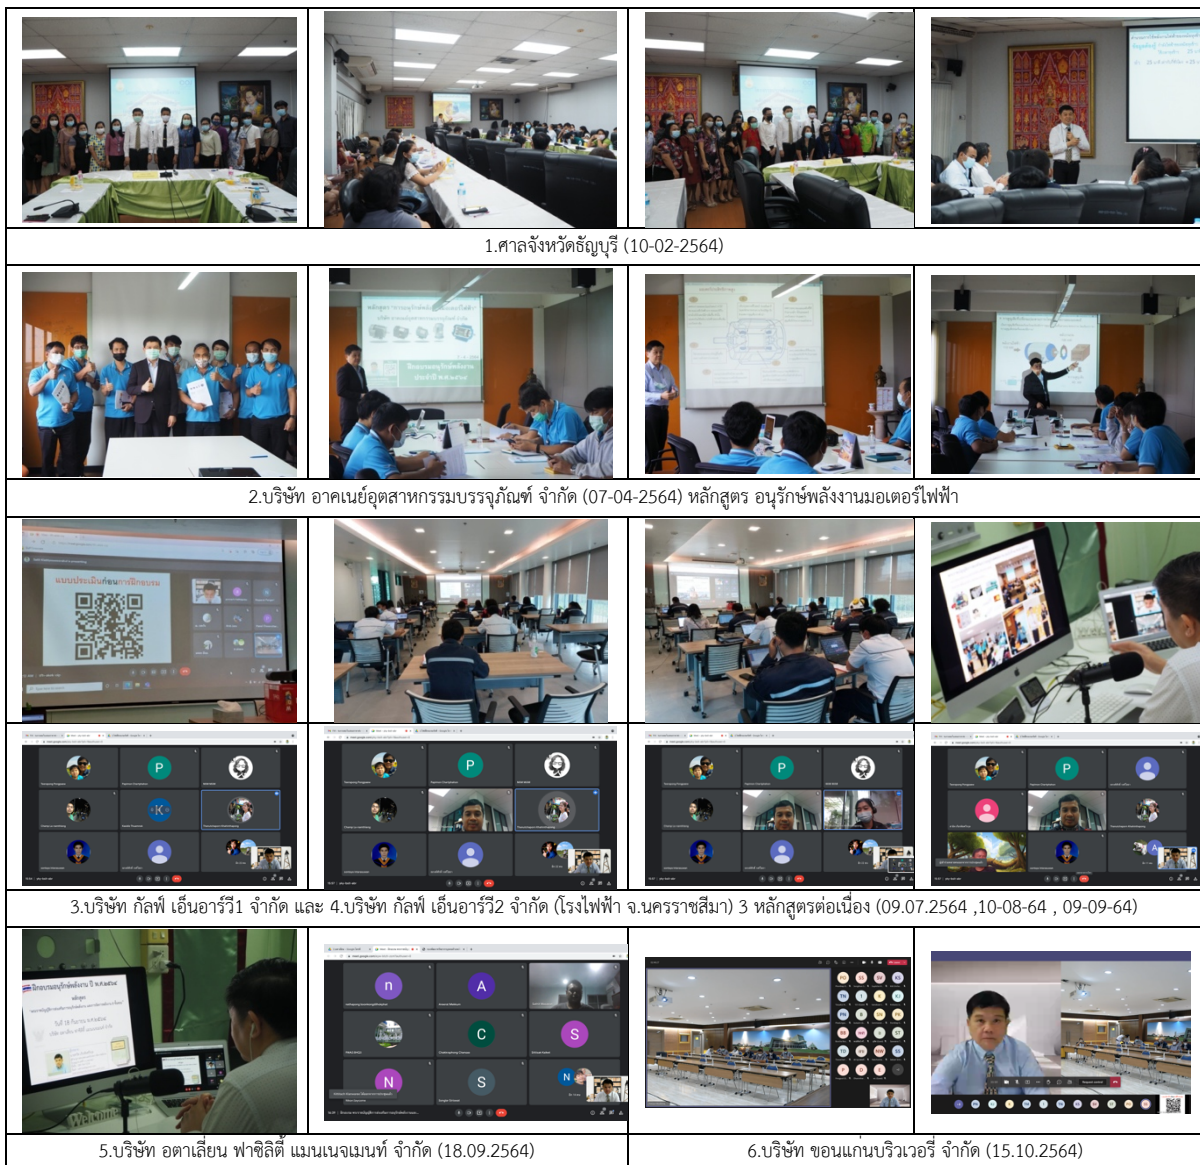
1.ศาลจังหวัดธัญบุรี (10-02-2564)

2.บริษัท อาคเนย์อุตสาหกรรมบรรจุภัณฑ์ จำกัด (07-04-2564) หลักสูตร อนุรักษ์พลังงานมอเตอร์ไฟฟ้า

แบบประเมินก่อนการฝึกอบรม

P

P

P

P

3.บริษัท กัลฟ์ เอ็นอาร์วี1 จำกัด และ 4.บริษัท กัลฟ์ เอ็นอาร์วี2 จำกัด (โรงไฟฟ้า จ.นครราชสีมา) 3 หลักสูตรต่อเนื่อง (09.07.2564 ,10-08-64 , 09-09-64)

ฝึกอบรมอนุรักษ์พลังงาน ปี พ.ศ.2564

n A C S N S N

5.บริษัท อตาเลี่ยน ฟาซิลิตี้ แมนเนจเมนท์ จำกัด (18.09.2564)

6.บริษัท ขอนแก่นบริวเวอรี่ จำกัด (15.10.2564)